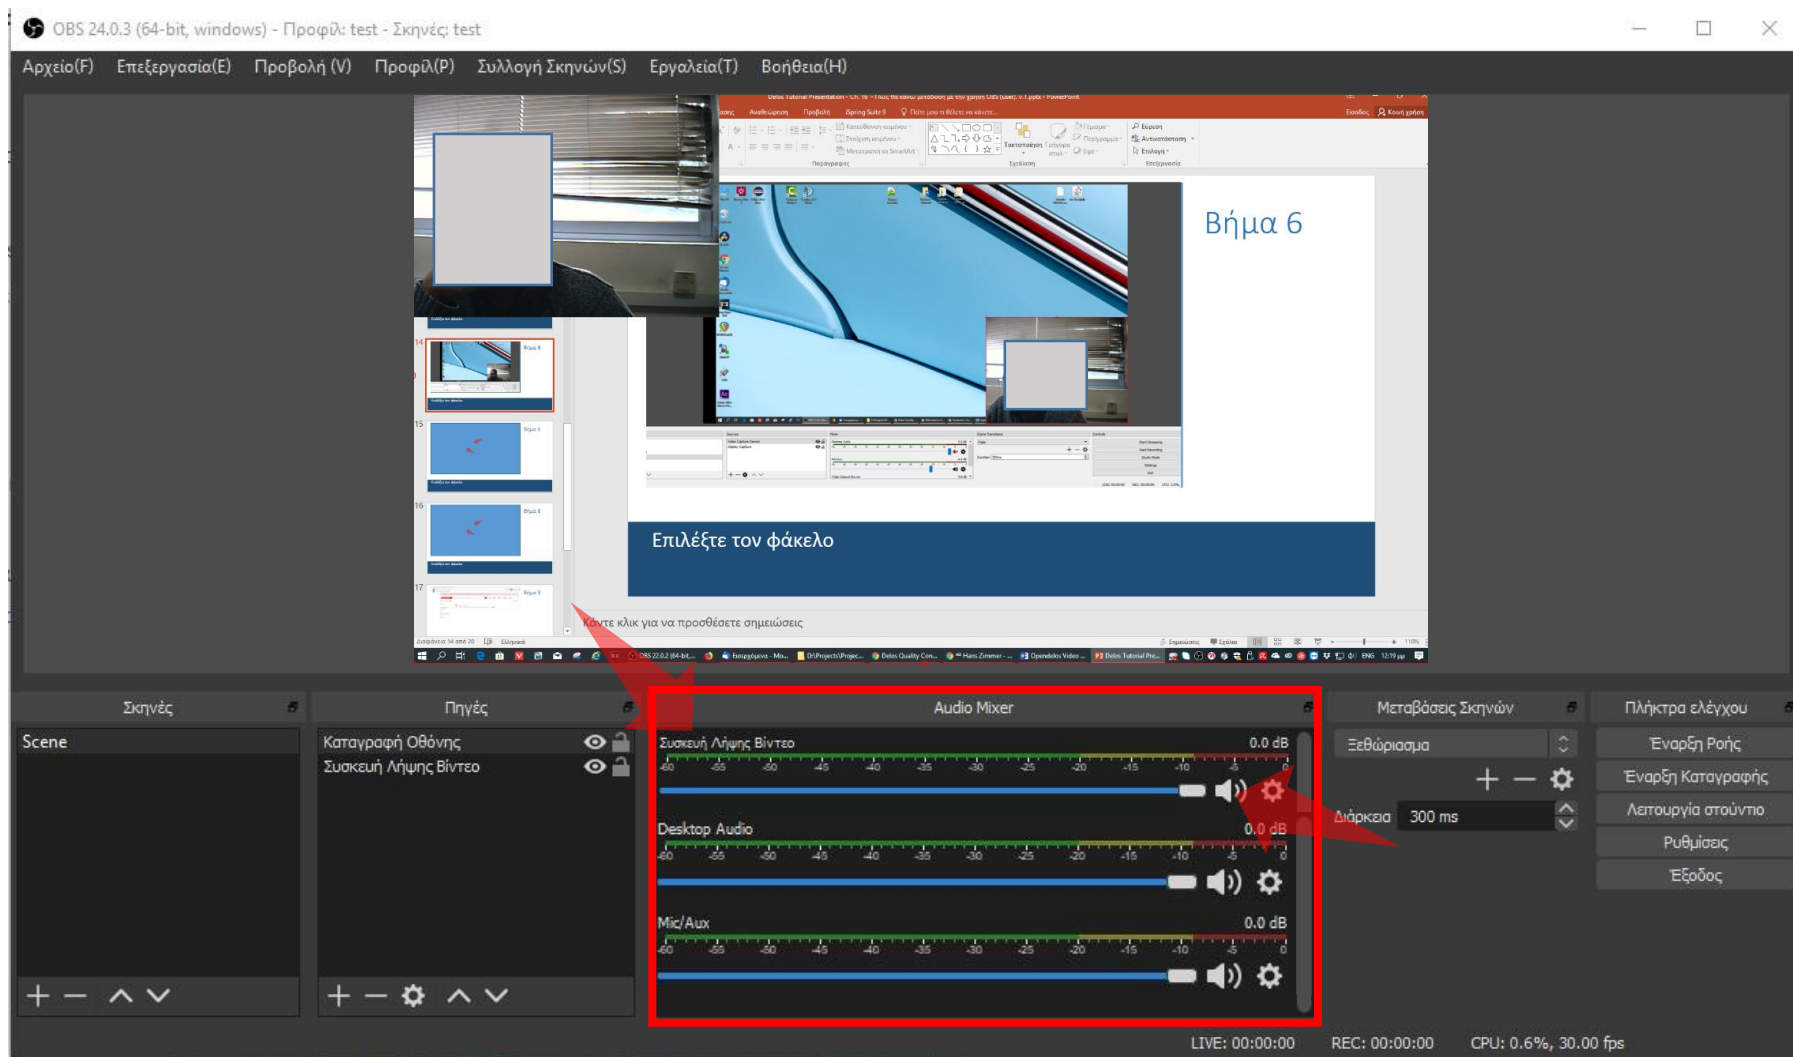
OBS 24.0.3 (64-bit, windows) - Προφίλ: test - Σκηνές: test

Αρχείο(F) Επεξεργασία(E) Προβολή (V) Προφίλ(P) Συλλογή Σκηνών(S) Εργαλεία(T) Βοήθεια(H)

Βήμα 6

Επιλέξτε τον φάκελο

Κάντε κλικ για να προσθέσετε σημειώσεις

Σκηνές

Scene

Πηγές

Καταγραφή Οθόνης

Συσκευή Λήψης Βίντεο

Audio Mixer

Συσκευή Λήψης Βίντεο 0.0 dB

-60 -55 -50 -45 -40 -35 -30 -25 -20 -15 -10 -5 0

Desktop Audio 0.0 dB

-60 -55 -50 -45 -40 -35 -30 -25 -20 -15 -10 -5 0

Mic/Aux 0.0 dB

-60 -55 -50 -45 -40 -35 -30 -25 -20 -15 -10 -5 0

Μεταβάσεις Σκηνών

Ξεθώριασμα

Διάρκεια 300 ms

Πλήκτρα ελέγχου

Έναρξη Ροής

Έναρξη Καταγραφής

Λειτουργία στούντιο

Ρυθμίσεις

Έξοδος

LIVE: 00:00:00 REC: 00:00:00 CPU: 0.6%, 30.00 fps